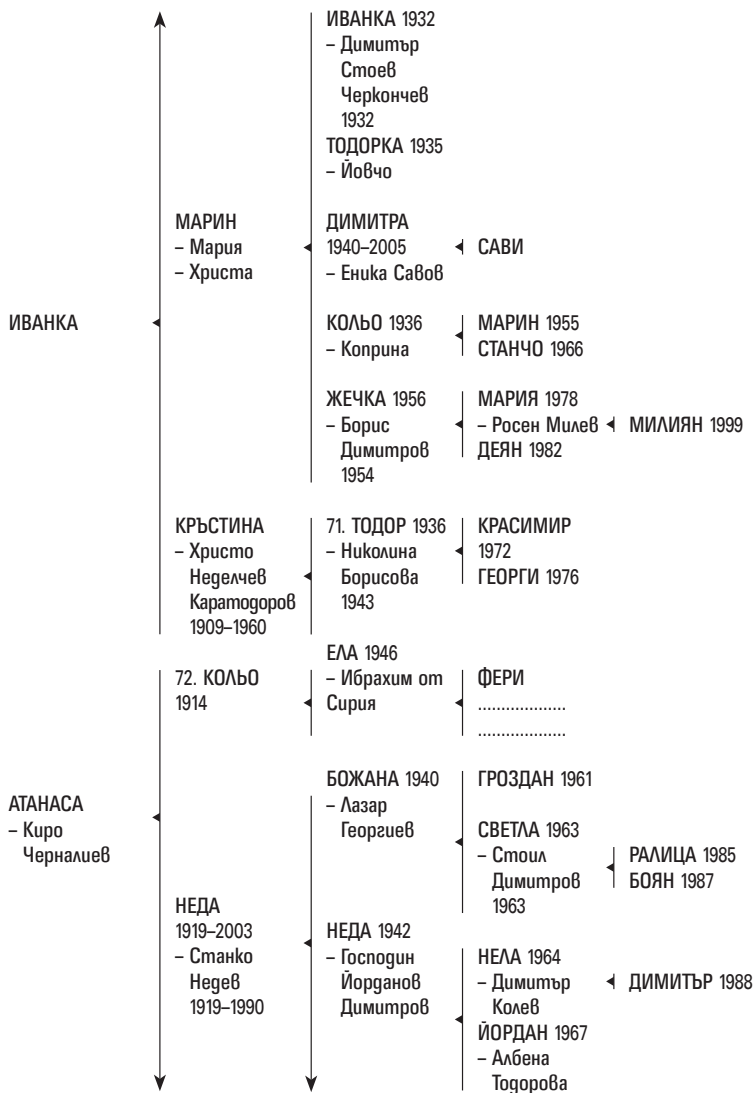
ИВАНКА 1932
– Димитър Стоев Черкончев 1932

ТОДОРКА 1935
– Йовчо

МАРИН
– Мария
– Христа

ДИМИТРА 1940–2005
– Еника Савов

САВИ

ИВАНКА

КОЛЬО 1936
– Коприна

МАРИН 1955
СТАНЧО 1966

ЖЕЧКА 1956
– Борис Димитров 1954

МАРИЯ 1978
– Росен Милев

МИЛИЯН 1999

ДЕЯН 1982

КРЪСТИНА
– Христо Неделчев Каратодоров 1909–1960

71. ТОДОР 1936
– Николина Борисова 1943

КРАСИМИР 1972
ГЕОРГИ 1976

72. КОЛЬО 1914

ЕЛА 1946
– Ибрахим от Сирия

ФЕРИ
..................
..................

АТАНАСА
– Киро Черналиев

БОЖАНА 1940
– Лазар Георгиев

ГРОЗДАН 1961

СВЕТЛА 1963
– Стоил Димитров 1963

РАЛИЦА 1985
БОЯН 1987

НЕДА 1919–2003
– Станко Недев 1919–1990

НЕДА 1942
– Господин Йорданов Димитров

НЕЛА 1964
– Димитър Колев

ДИМИТЪР 1988

ЙОРДАН 1967
– Албена Тодорова